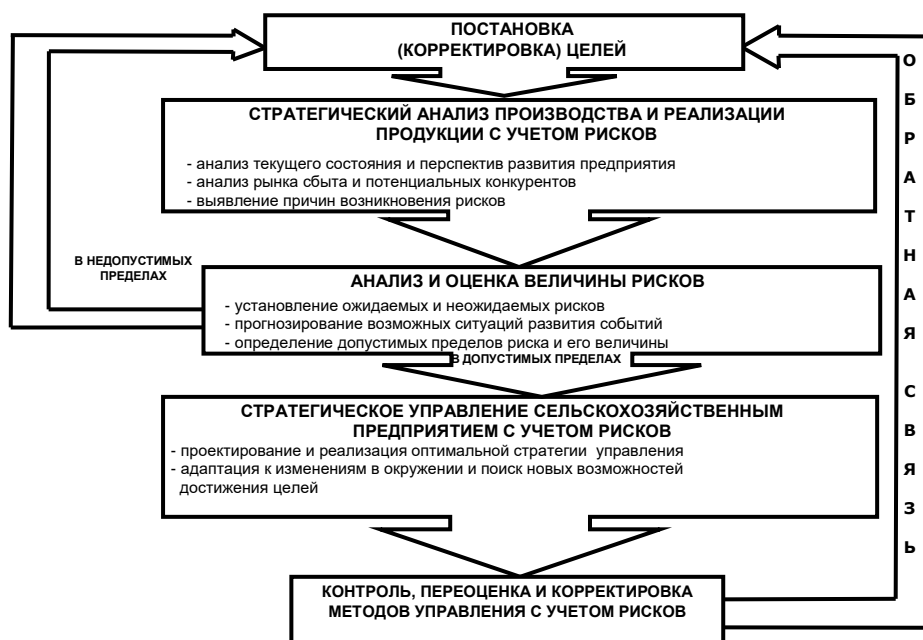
ПОСТАНОВКА
(КОРРЕКТИРОВКА) ЦЕЛЕЙ

СТРАТЕГИЧЕСКИЙ АНАЛИЗ ПРОИЗВОДСТВА И РЕАЛИЗАЦИИ ПРОДУКЦИИ С УЧЕТОМ РИСКОВ

- анализ текущего состояния и перспектив развития предприятия
- анализ рынка сбыта и потенциальных конкурентов
- выявление причин возникновения рисков

В НЕДОПУСТИМЫХ ПРЕДЕЛАХ

АНАЛИЗ И ОЦЕНКА ВЕЛИЧИНЫ РИСКОВ

- установление ожидаемых и неожидаемых рисков
- прогнозирование возможных ситуаций развития событий
- определение допустимых пределов риска и его величины

В ДОПУСТИМЫХ ПРЕДЕЛАХ

СТРАТЕГИЧЕСКОЕ УПРАВЛЕНИЕ СЕЛЬСКОХОЗЯЙСТВЕННЫМ ПРЕДПРИЯТИЕМ С УЧЕТОМ РИСКОВ

- проектирование и реализация оптимальной стратегии управления
- адаптация к изменениям в окружении и поиск новых возможностей достижения целей

КОНТРОЛЬ, ПЕРЕОЦЕНКА И КОРРЕКТИРОВКА МЕТОДОВ УПРАВЛЕНИЯ С УЧЕТОМ РИСКОВ

О Б Р А Т Н А Я С В Я З Ь